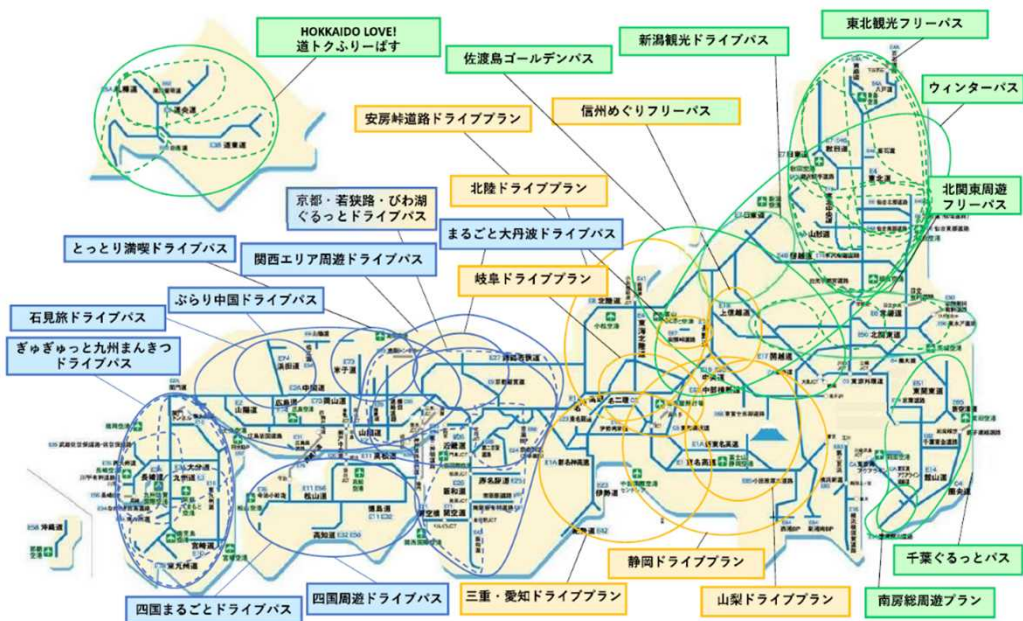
HOKKAIDO LOVE!
道トクふりーぱす

佐渡島ゴールデンパス

新潟観光ドライブパス

東北観光フリーパス

ウィンターパス

安房峠道路ドライブプラン

信州めぐりフリーパス

北陸ドライブプラン

北関東周遊フリーパス

京都・若狭路・びわ湖ぐるっとドライブパス

まるごと大丹波ドライブパス

とっとり満喫ドライブパス

関西エリア周遊ドライブパス

岐阜ドライブプラン

ぶらり中国ドライブパス

石見旅ドライブパス

ぎゅぎゅっと九州まんきつドライブパス

静岡ドライブプラン

千葉ぐるっとパス

三重・愛知ドライブプラン

山梨ドライブプラン

南房総周遊プラン

四国周遊ドライブパス

四国まるごとドライブパス